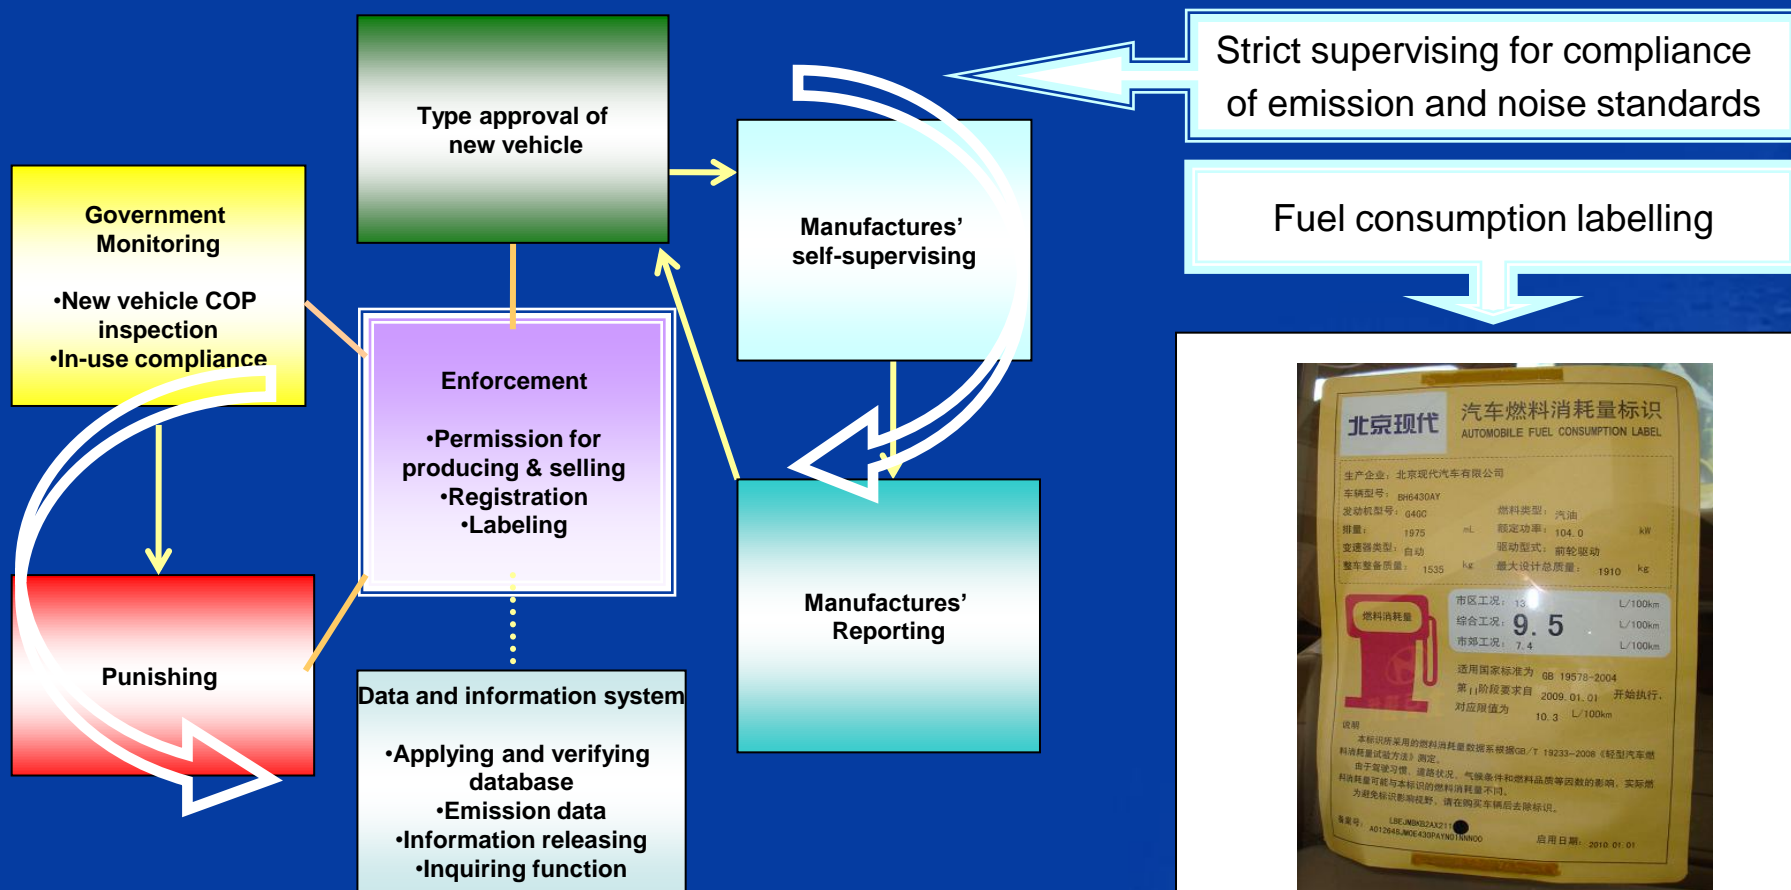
Type approval of new vehicle

Strict supervising for compliance of emission and noise standards

Fuel consumption labelling

Government Monitoring

•New vehicle COP inspection
•In-use compliance

Manufactures' self-supervising

Enforcement

•Permission for producing & selling
•Registration
•Labeling

Manufactures' Reporting

Punishing

Data and information system

•Applying and verifying database
•Emission data
•Information releasing
•Inquiring function

北京现代 汽车燃料消耗量标识
AUTOMOBILE FUEL CONSUMPTION LABEL

生产企业: 北京现代汽车有限公司
车辆型号: BH6430AY
发动机型号: G4GC
燃料类型: 汽油
排量: 1975 mL
额定功率: 104.0 kW
变速器类型: 自动
驱动型式: 前轮驱动
整车整备质量: 1535 kg
最大设计总质量: 1910 kg

燃料消耗量
市区工况: 13. L/100km
综合工况: 9.5 L/100km
市郊工况: 7.4 L/100km

适用国家标准为 GB 19578-2004
第Ⅱ阶段要求自 2009.01.01 开始执行,
对应限值为 10.3 L/100km

说明
本标识所采用的燃料消耗量数据系根据GB/T 19233-2008《轻型汽车燃料消耗量试验方法》测定。
由于驾驶习惯、道路状况、气候条件和燃料品质等因数的影响,实际燃料消耗量可能与本标识的燃料消耗量不同。
为避免标识影响视野,请在购买车辆后去除标识。

备案号: LBEJMBKB2AX211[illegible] A012645JMOE430PAYN01NNNOO
启用日期: 2010.01.01